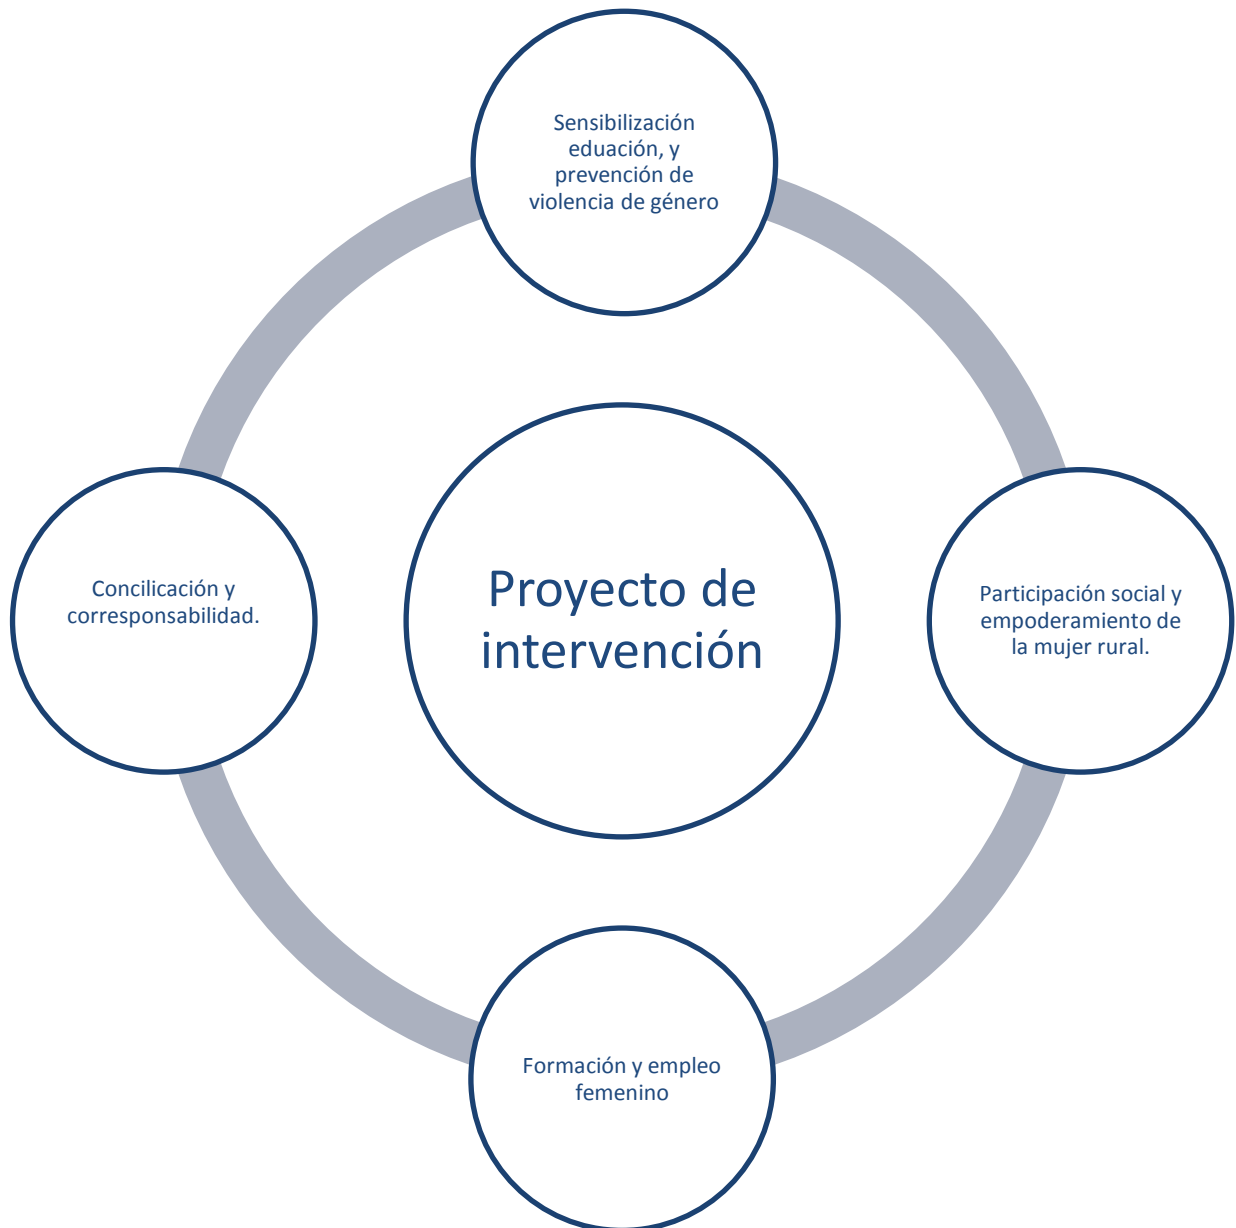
Sensibilización eduación, y prevención de violencia de género

Concilicación y corresponsabilidad.

Proyecto de intervención

Participación social y empoderamiento de la mujer rural.

Formación y empleo femenino